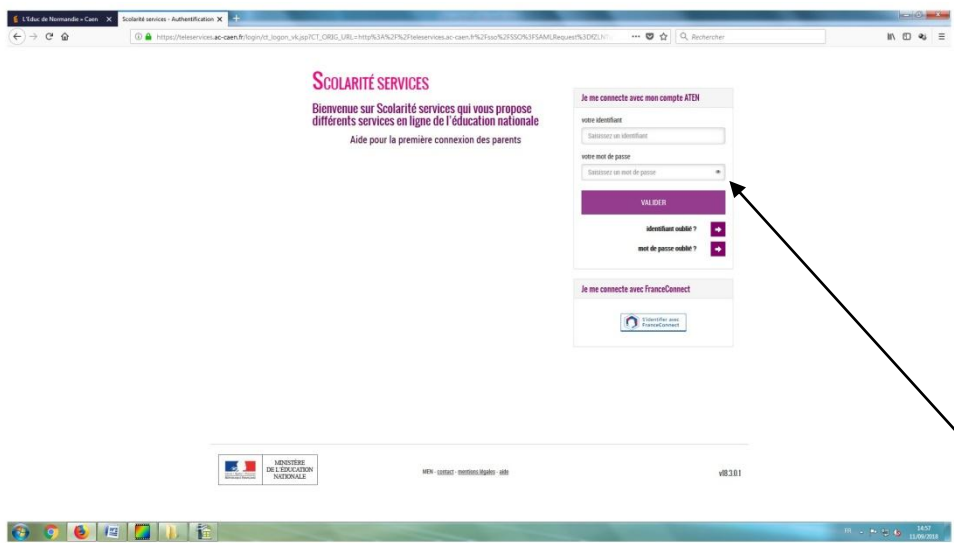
L'Educ de Normandie » Caen ✕ Scolarité services - Authentification ✕ +

https://teleservices.ac-caen.fr/login/ct_logon_vk.jsp?CT_ORIG_URL=http%3A%2F%2Fteleservices.ac-caen.fr%2Fsso%2FSSO%3FSAMLRequest%3DfZLN

Rechercher

Scolarité services

Bienvenue sur Scolarité services qui vous propose différents services en ligne de l'éducation nationale

Aide pour la première connexion des parents

Je me connecte avec mon compte ATEN

votre identifiant

Saisissez un identifiant

votre mot de passe

Saisissez un mot de passe

VALIDER

identifiant oublié ?

mot de passe oublié ?

Je me connecte avec FranceConnect

S'identifier avec FranceConnect

MINISTÈRE DE L'ÉDUCATION NATIONALE

MEN - contact - mentions légales - aide

v18.3.0.1

FR

14:57
11/09/2018